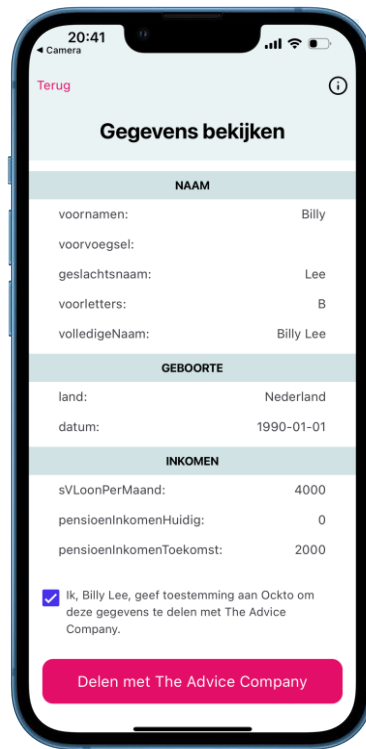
20:41
◂ Camera

Terug

Gegevens bekijken

NAAM

voornamen: Billy

voorvoegsel:

geslachtsnaam: Lee

voorletters: B

volledigeNaam: Billy Lee

GEBOORTE

land: Nederland

datum: 1990-01-01

INKOMEN

sVLoonPerMaand: 4000

pensioenInkomenHuidig: 0

pensioenInkomenToekomst: 2000

Ik, Billy Lee, geef toestemming aan Ockto om deze gegevens te delen met The Advice Company.

Delen met The Advice Company